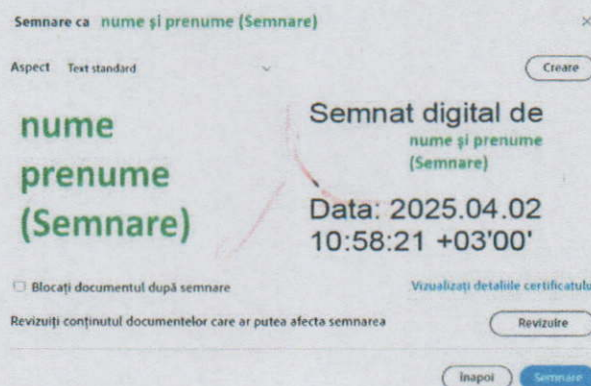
Semnare ca nume şi prenume (Semnare)

×

Aspect Text standard

Creare

nume prenume (Semnare)

Semnat digital de nume şi prenume (Semnare)

Data: 2025.04.02 10:58:21 +03'00'

Blocaţi documentul după semnare

Vizualizaţi detaliile certificatului

Revizuiţi conţinutul documentelor care ar putea afecta semnarea

Revizuire

Înapoi

Semnare